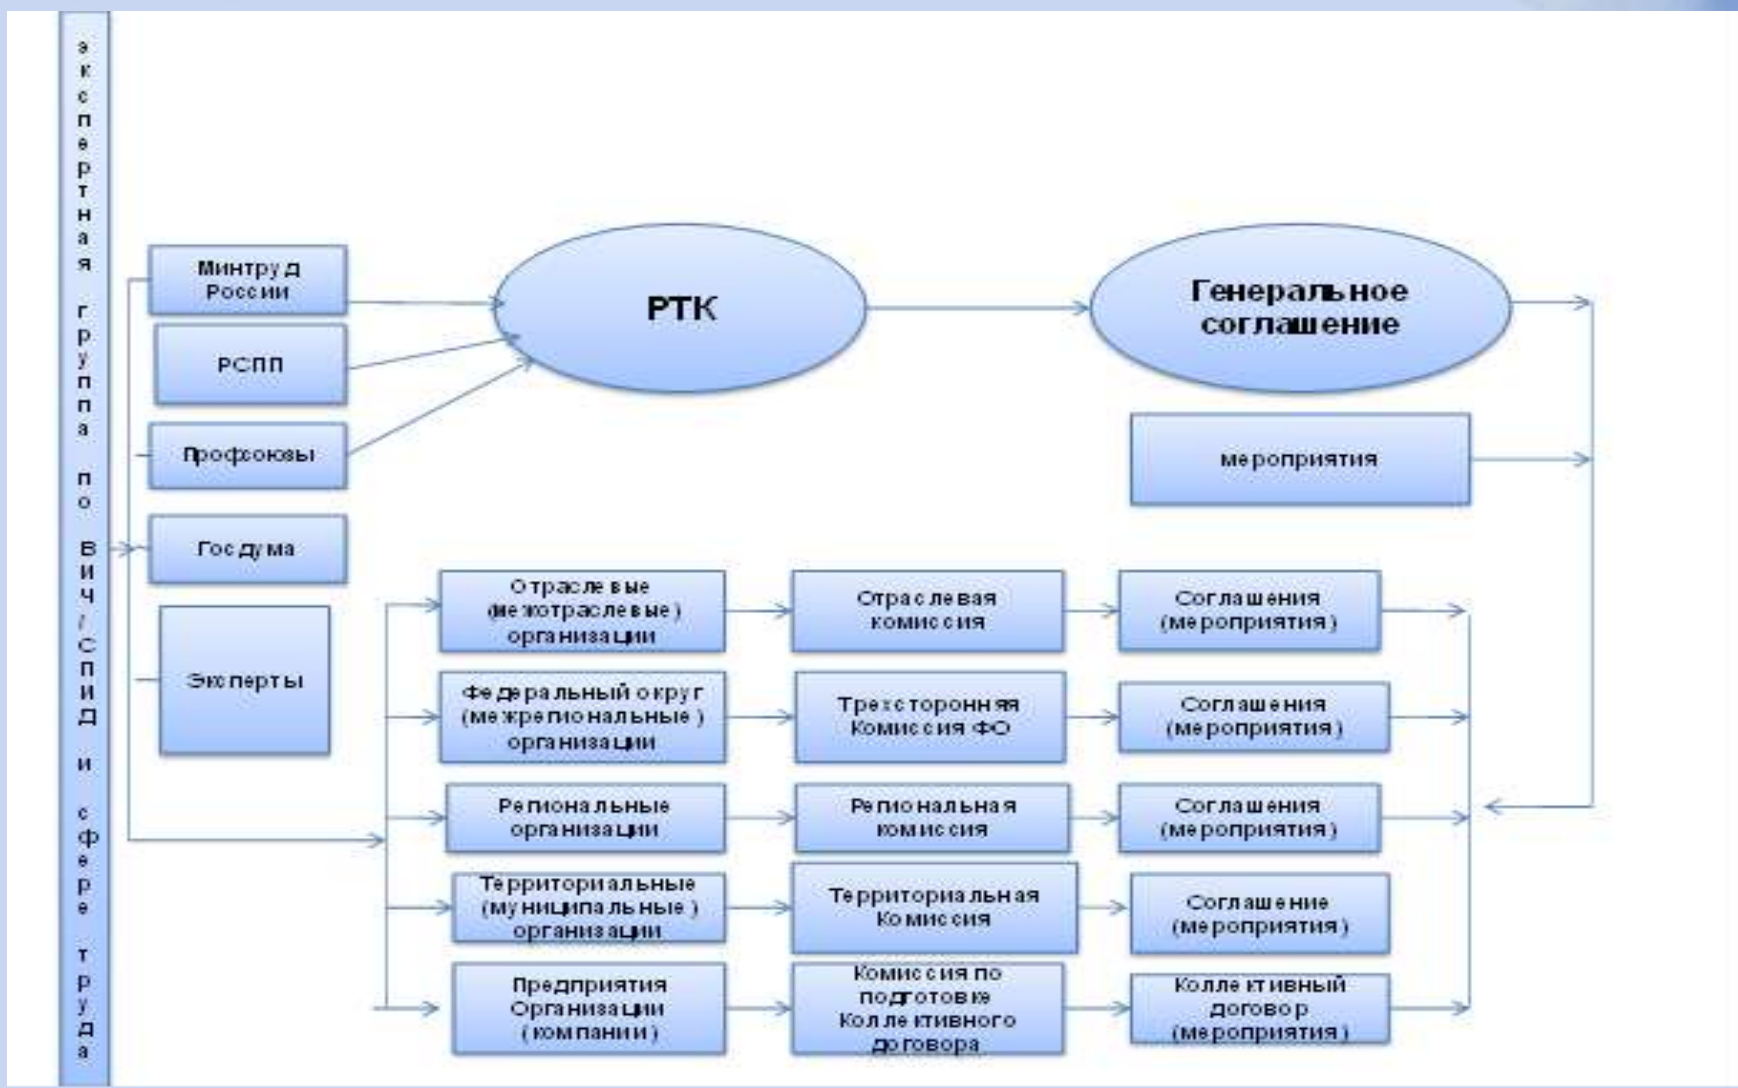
экспертная группа по ВИЧ/СПИД и сфере труда

Минтруд России

РСПП

Профсоюзы

Госдума

Эксперты

РТК

Генеральное соглашение

мероприятия

Отраслевые (межотраслевые) организации

Отраслевая комиссия

Соглашения (мероприятия)

Федеральный округ (межрегиональные) организации

Трехсторонняя Комиссия ФО

Соглашения (мероприятия)

Региональные организации

Региональная комиссия

Соглашения (мероприятия)

Территориальные (муниципальные) организации

Территориальная Комиссия

Соглашение (мероприятия)

Предприятия Организации (компании)

Комиссия по подготовке Коллективного договора

Коллективный договор (мероприятия)